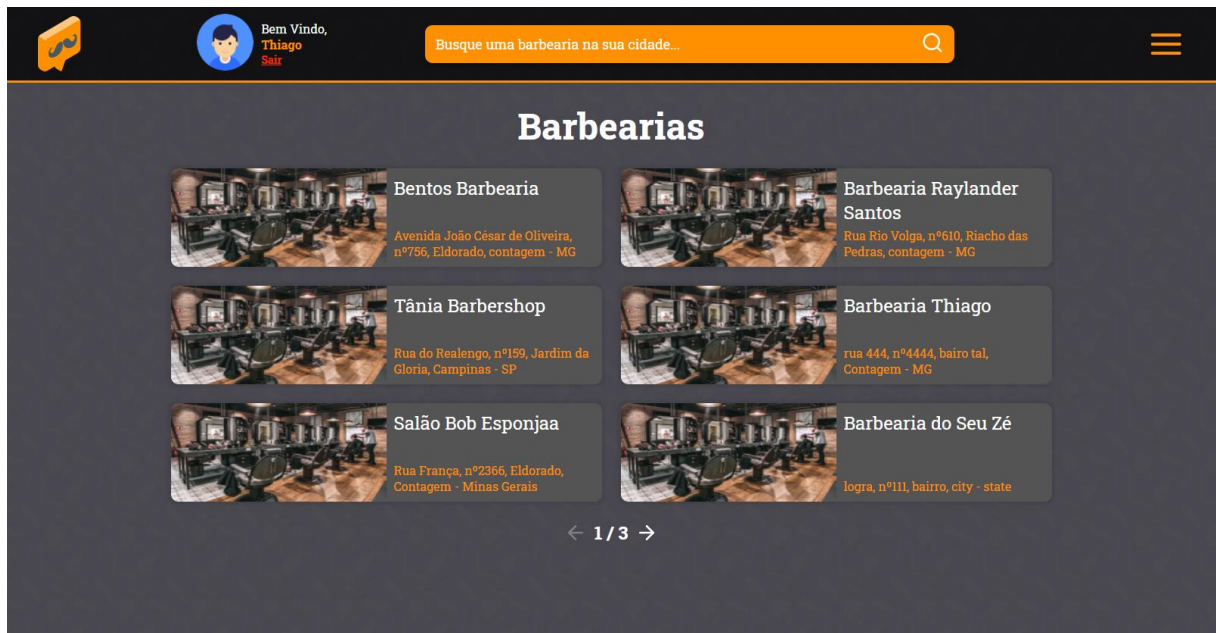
Bem Vindo,
Thiago
Sair

Busque uma barbearia na sua cidade...

Barbearias

Bentos Barbearia
Avenida João César de Oliveira, nº756, Eldorado, contagem - MG

Barbearia Raylander Santos
Rua Rio Volga, nº610, Riacho das Pedras, contagem - MG

Tânia Barbershop
Rua do Realengo, nº159, Jardim da Gloria, Campinas - SP

Barbearia Thiago
rua 444, nº4444, bairo tal, Contagem - MG

Salão Bob Esponjaa
Rua França, nº2366, Eldorado, Contagem - Minas Gerais

Barbearia do Seu Zé
logra, nº111, bairro, city - state

1 / 3